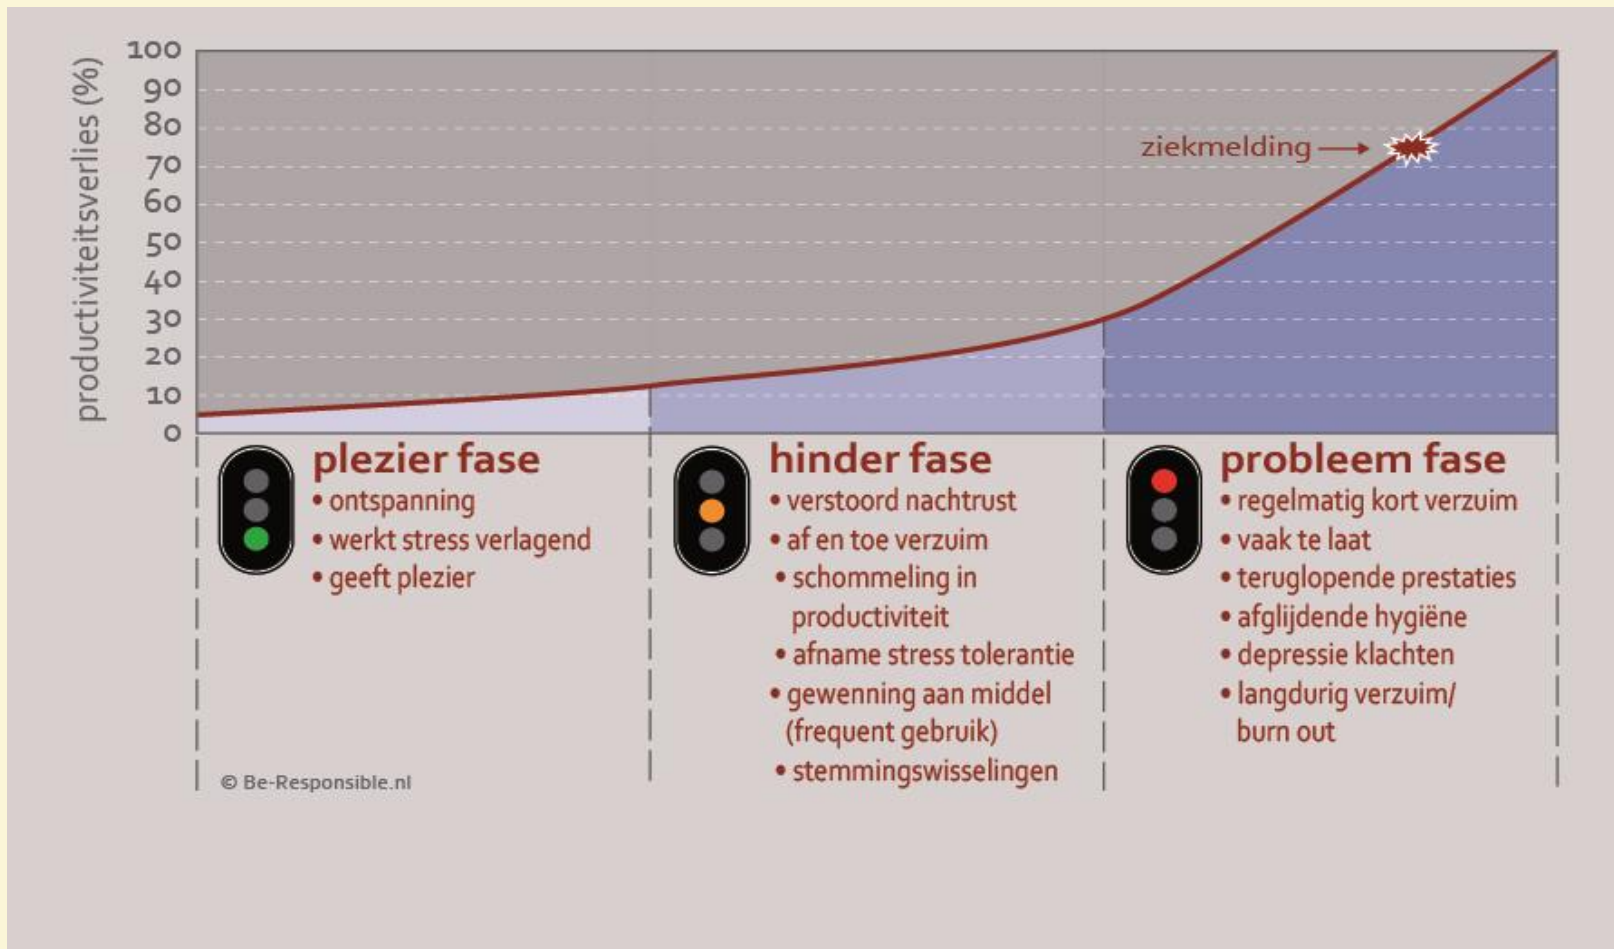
productiviteitsverlies (%)

100
90
80
70
60
50
40
30
20
10
0

ziekmelding

plezier fase
• ontspanning
• werkt stress verlagend
• geeft plezier

hinder fase
• verstoord nachtrust
• af en toe verzuim
• schommeling in productiviteit
• afname stress tolerantie
• gewenning aan middel (frequent gebruik)
• stemmingswisselingen

probleem fase
• regelmatig kort verzuim
• vaak te laat
• teruglopende prestaties
• afglijdende hygiëne
• depressie klachten
• langdurig verzuim/ burn out

© Be-Responsible.nl